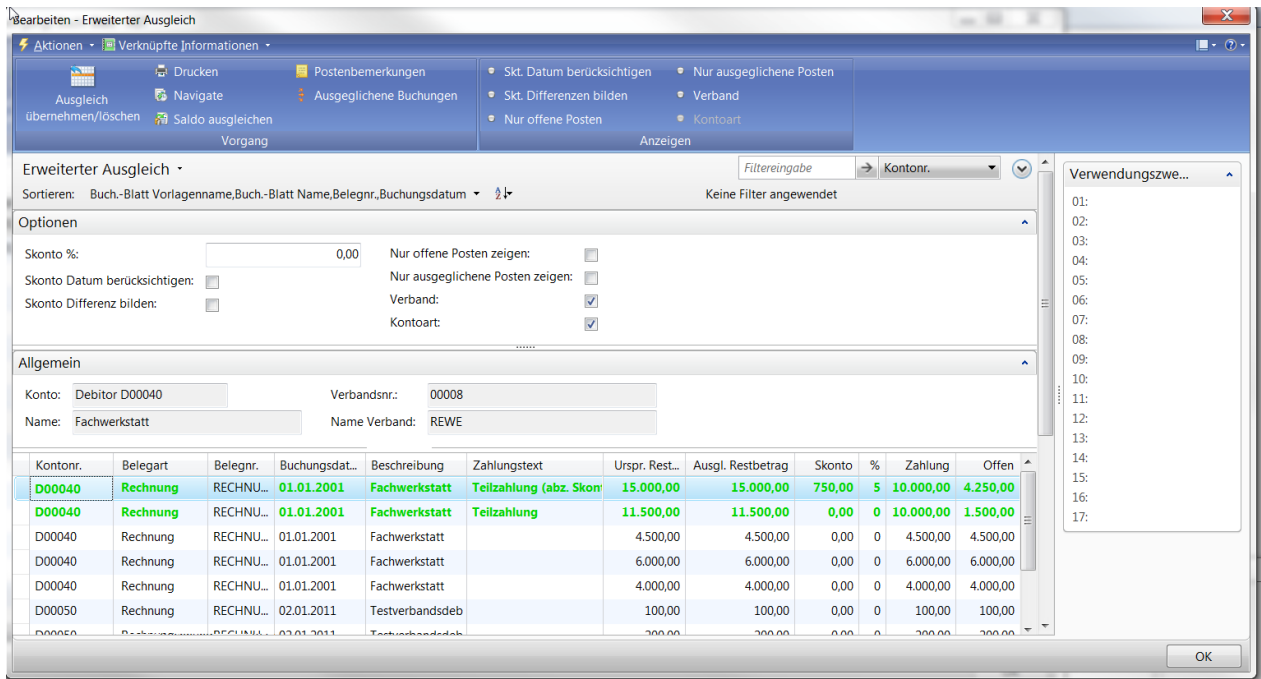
Bearbeiten - Erweiterter Ausgleich

Aktionen ▾ Verknüpfte Informationen ▾

Ausgleich übernehmen/löschen
Drucken
Navigate
Saldo ausgleichen
Postenbemerkungen
Ausgeglichene Buchungen
Vorgang

Skt. Datum berücksichtigen
Skt. Differenzen bilden
Nur offene Posten
Nur ausgeglichene Posten
Verband
Kontoart
Anzeigen

Erweiterter Ausgleich ▾
Filtereingabe → Kontonr.
Sortieren: Buch.-Blatt Vorlagenname,Buch.-Blatt Name,Belegnr.,Buchungsdatum ▾
Keine Filter angewendet

Optionen

Skonto %: 0,00
Skonto Datum berücksichtigen:
Skonto Differenz bilden:
Nur offene Posten zeigen:
Nur ausgeglichene Posten zeigen:
Verband:
Kontoart:

Allgemein

Konto: Debitor D00040
Name: Fachwerkstatt
Verbandsnr.: 00008
Name Verband: REWE

| Kontonr. | Belegart | Belegnr. | Buchungsdat... | Beschreibung | Zahlungstext | Urspr. Rest... | Ausgl. Restbetrag | Skonto | % | Zahlung | Offen |
|---|---|---|---|---|---|---|---|---|---|---|---|
| D00040 | Rechnung | RECHNU... | 01.01.2001 | Fachwerkstatt | Teilzahlung (abz. Skon | 15.000,00 | 15.000,00 | 750,00 | 5 | 10.000,00 | 4.250,00 |
| D00040 | Rechnung | RECHNU... | 01.01.2001 | Fachwerkstatt | Teilzahlung | 11.500,00 | 11.500,00 | 0,00 | 0 | 10.000,00 | 1.500,00 |
| D00040 | Rechnung | RECHNU... | 01.01.2001 | Fachwerkstatt | | 4.500,00 | 4.500,00 | 0,00 | 0 | 4.500,00 | 4.500,00 |
| D00040 | Rechnung | RECHNU... | 01.01.2001 | Fachwerkstatt | | 6.000,00 | 6.000,00 | 0,00 | 0 | 6.000,00 | 6.000,00 |
| D00040 | Rechnung | RECHNU... | 01.01.2001 | Fachwerkstatt | | 4.000,00 | 4.000,00 | 0,00 | 0 | 4.000,00 | 4.000,00 |
| D00050 | Rechnung | RECHNU... | 02.01.2011 | Testverbandsdeb | | 100,00 | 100,00 | 0,00 | 0 | 100,00 | 100,00 |
| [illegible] | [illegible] | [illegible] | 02.01.2011 | Testverbandsdeb | | 200,00 | 200,00 | 0,00 | 0 | 200,00 | 200,00 |

Verwendungszwe...
01:
02:
03:
04:
05:
06:
07:
08:
09:
10:
11:
12:
13:
14:
15:
16:
17:

OK